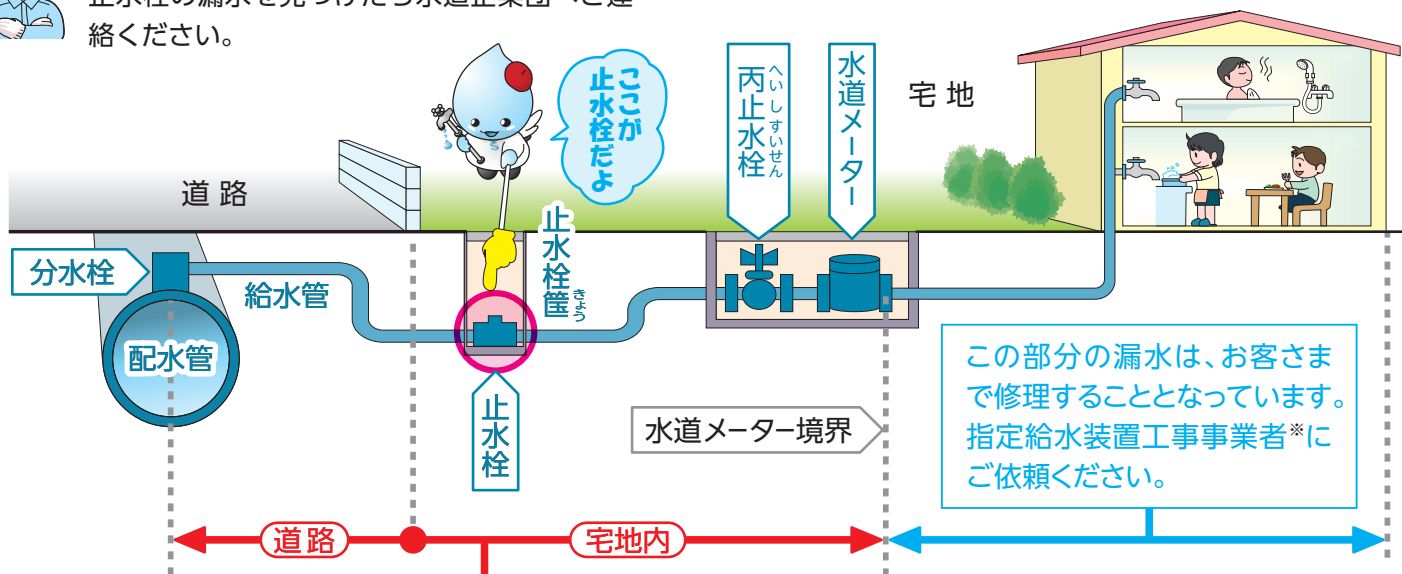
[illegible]水栓の漏水を見つけたら水道企業団へご連絡ください。

ここが止水栓だよ

丙止水栓（へいしすいせん）

水道メーター

宅地

道路

分水栓

給水管

配水管

止水栓筺（きょう）

止水栓

水道メーター境界

この部分の漏水は、お客さまで修理することとなっています。指定給水装置工事事業者※にご依頼ください。

道路

宅地内